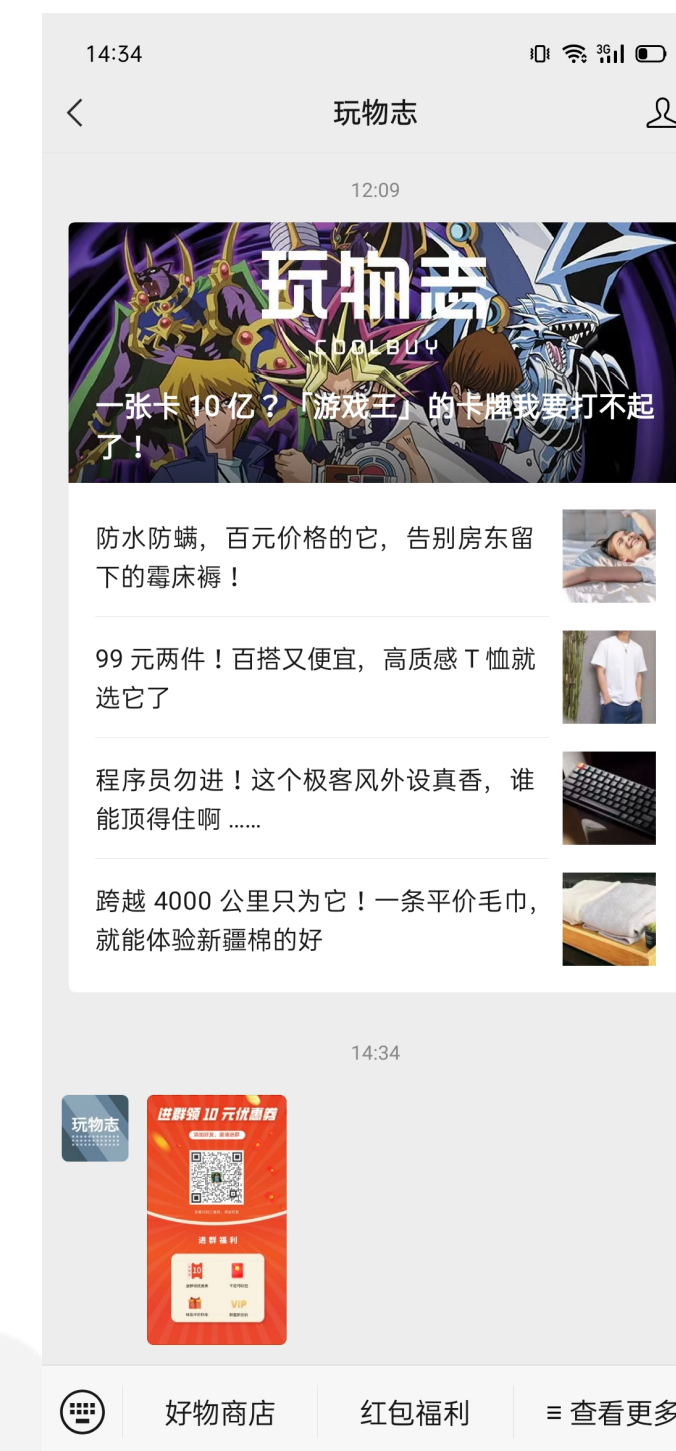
14:34

玩物志

12:09

玩物志
COOLBUY

一张卡 10 亿？「游戏王」的卡牌我要打不起了！

防水防螨，百元价格的它，告别房东留下的霉床褥！

99 元两件！百搭又便宜，高质感 T 恤就选它了

程序员勿进！这个极客风外设真香，谁能顶得住啊 ……

跨越 4000 公里只为它！一条平价毛巾，就能体验新疆棉的好

14:34

玩物志

进群领 10 元优惠券

进群福利

VIP

好物商店

红包福利

≡ 查看更多